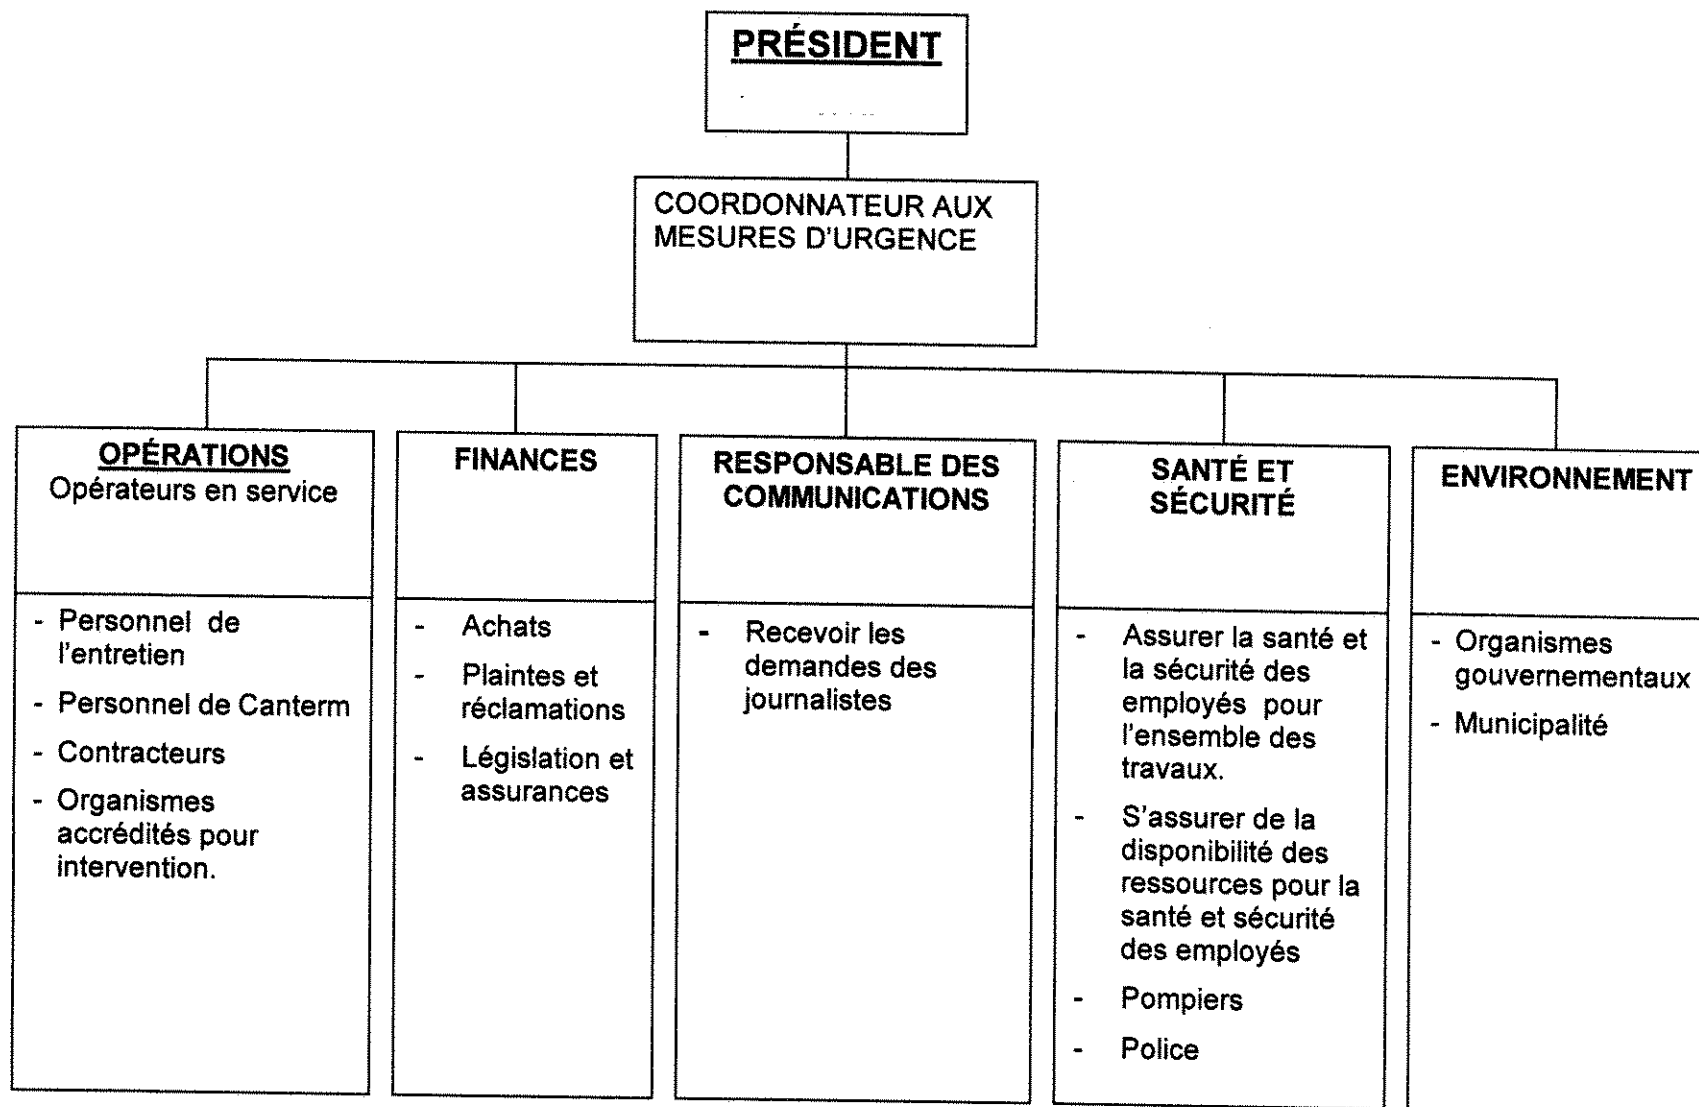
PRÉSIDENT

COORDONNATEUR AUX MESURES D'URGENCE

OPÉRATIONS
Opérateurs en service

- Personnel de l'entretien
- Personnel de Canterm
- Contracteurs
- Organismes accrédités pour intervention.

FINANCES

- Achats
- Plaintes et réclamations
- Législation et assurances

RESPONSABLE DES COMMUNICATIONS

- Recevoir les demandes des journalistes

SANTÉ ET SÉCURITÉ

- Assurer la santé et la sécurité des employés pour l'ensemble des travaux.
- S'assurer de la disponibilité des ressources pour la santé et sécurité des employés
- Pompiers
- Police

ENVIRONNEMENT

- Organismes gouvernementaux
- Municipalité